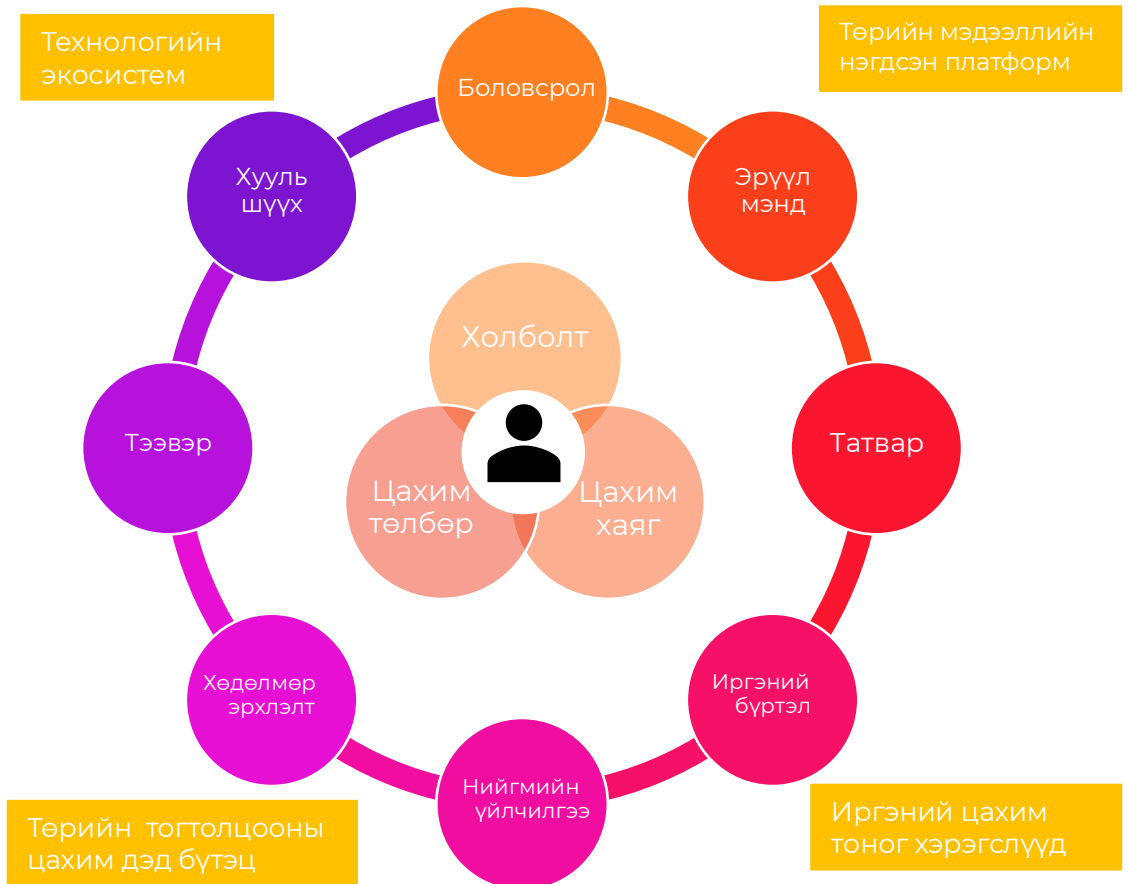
Технологийн экосистем

Төрийн мэдээллийн нэгдсэн платформ

Боловсрол

Эрүүл мэнд

Татвар

Иргэний бүртэл

Нийгмийн үйлчилгээ

Хөдөлмөр эрхлэлт

Тээвэр

Хууль шүүх

Холболт

Цахим төлбөр

Цахим хаяг

Төрийн тогтолцооны цахим дэд бүтэц

Иргэний цахим тоног хэрэгслүүд